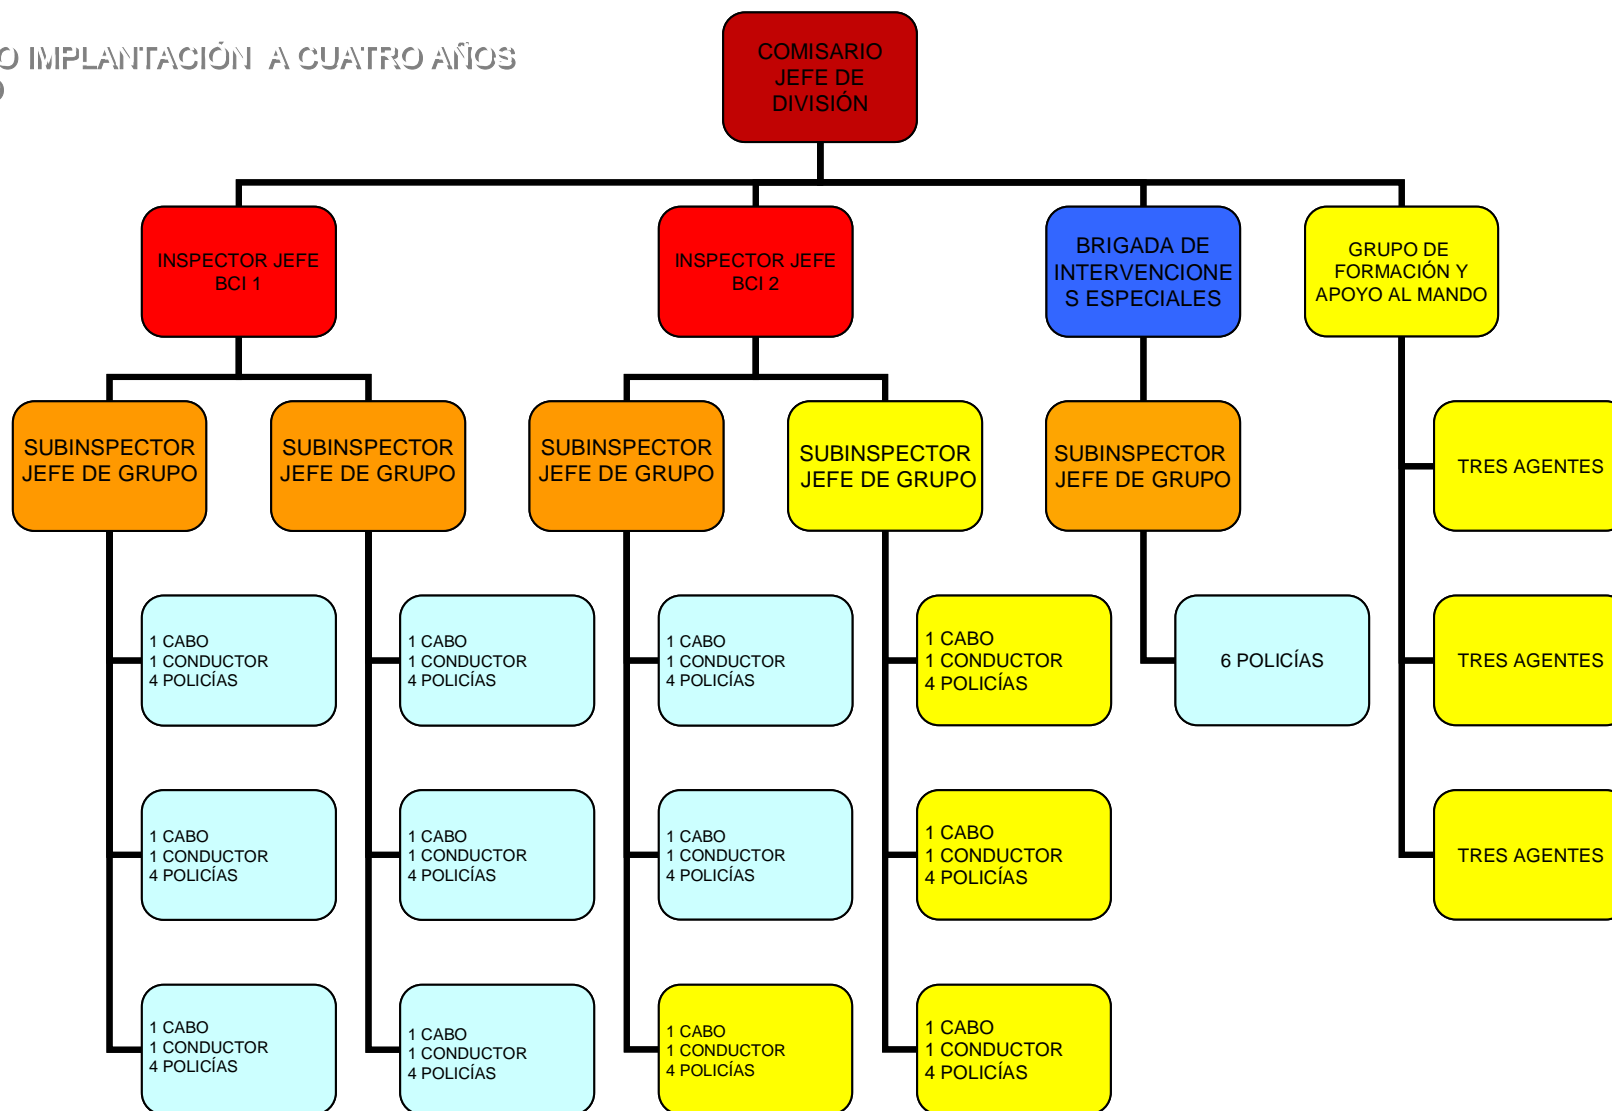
O IMPLANTACIÓN A CUATRO AÑOS
O

COMISARIO JEFE DE DIVISIÓN

INSPECTOR JEFE BCI 1

INSPECTOR JEFE BCI 2

BRIGADA DE INTERVENCIONES ESPECIALES

GRUPO DE FORMACIÓN Y APOYO AL MANDO

SUBINSPECTOR JEFE DE GRUPO

SUBINSPECTOR JEFE DE GRUPO

SUBINSPECTOR JEFE DE GRUPO

SUBINSPECTOR JEFE DE GRUPO

SUBINSPECTOR JEFE DE GRUPO

TRES AGENTES

1 CABO
1 CONDUCTOR
4 POLICÍAS

1 CABO
1 CONDUCTOR
4 POLICÍAS

1 CABO
1 CONDUCTOR
4 POLICÍAS

1 CABO
1 CONDUCTOR
4 POLICÍAS

6 POLICÍAS

TRES AGENTES

1 CABO
1 CONDUCTOR
4 POLICÍAS

1 CABO
1 CONDUCTOR
4 POLICÍAS

1 CABO
1 CONDUCTOR
4 POLICÍAS

1 CABO
1 CONDUCTOR
4 POLICÍAS

TRES AGENTES

1 CABO
1 CONDUCTOR
4 POLICÍAS

1 CABO
1 CONDUCTOR
4 POLICÍAS

1 CABO
1 CONDUCTOR
4 POLICÍAS

1 CABO
1 CONDUCTOR
4 POLICÍAS